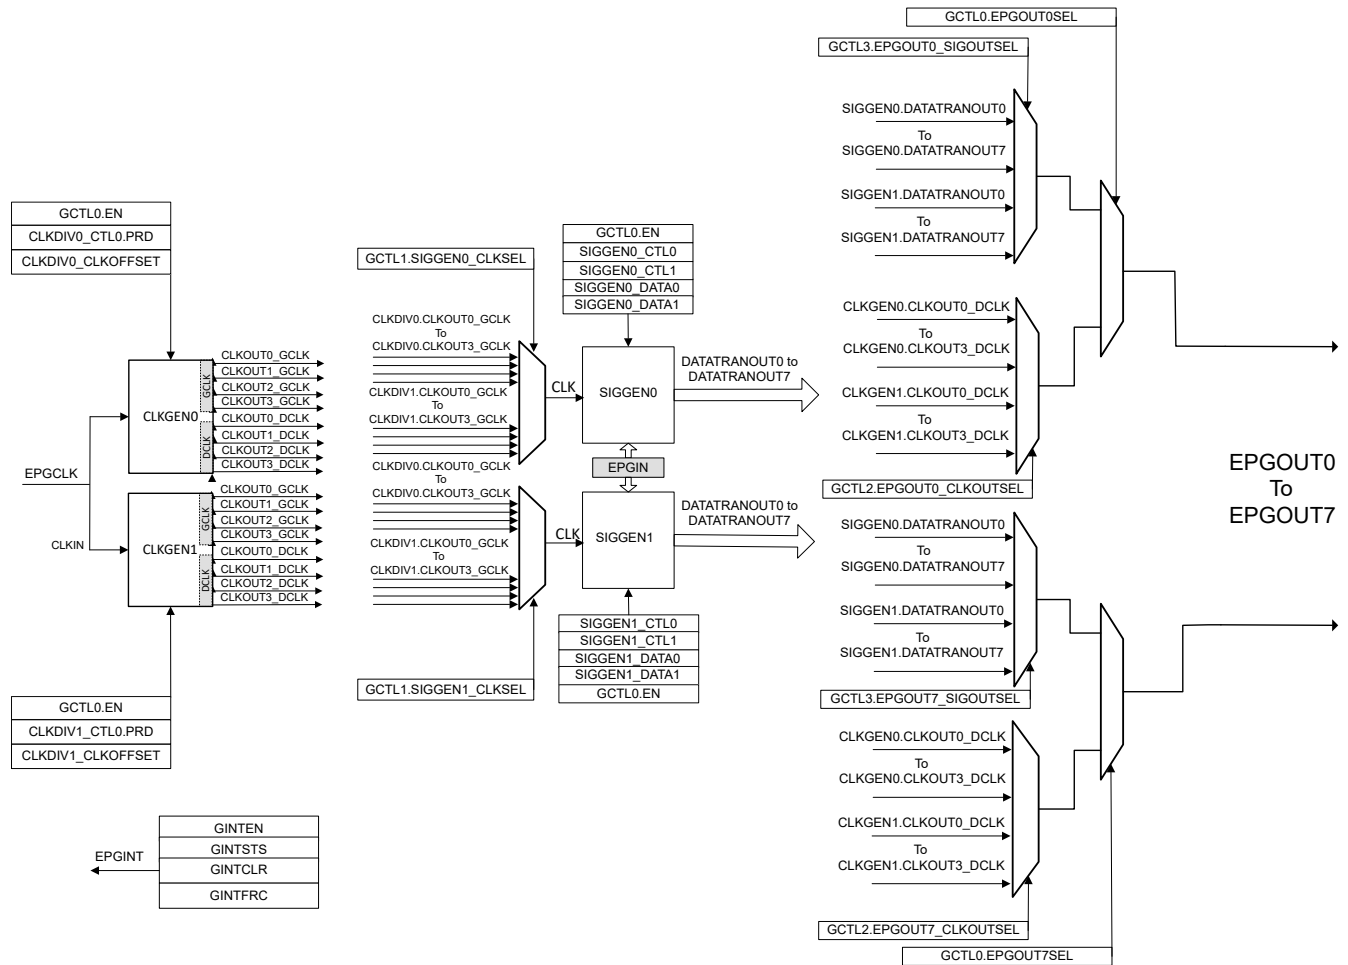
GCTL0.EPGOUT0SEL
GCTL3.EPGOUT0_SIGOUTSEL
SIGGEN0.DATATRANOUT0
To
SIGGEN0.DATATRANOUT7
SIGGEN1.DATATRANOUT0
To
SIGGEN1.DATATRANOUT7
CLKGEN0.CLKOUT0_DCLK
To
CLKGEN0.CLKOUT3_DCLK
CLKGEN1.CLKOUT0_DCLK
To
CLKGEN1.CLKOUT3_DCLK
GCTL2.EPGOUT0_CLKOUTSEL

GCTL0.EN
CLKDIV0_CTL0.PRD
CLKDIV0_CLKOFFSET

GCTL1.SIGGEN0_CLKSEL

GCTL0.EN
SIGGEN0_CTL0
SIGGEN0_CTL1
SIGGEN0_DATA0
SIGGEN0_DATA1

CLKDIV0.CLKOUT0_GCLK
To
CLKDIV0.CLKOUT3_GCLK
CLKDIV1.CLKOUT0_GCLK
To
CLKDIV1.CLKOUT3_GCLK
CLK
SIGGEN0
DATATRANOUT0 to
DATATRANOUT7

CLKGEN0
CLKOUT0_GCLK
CLKOUT1_GCLK
CLKOUT2_GCLK
CLKOUT3_GCLK
GCLK
CLKOUT0_DCLK
CLKOUT1_DCLK
CLKOUT2_DCLK
CLKOUT3_DCLK
DCLK

EPGCLK
CLKIN
EPGIN

CLKGEN1
CLKOUT0_GCLK
CLKOUT1_GCLK
CLKOUT2_GCLK
CLKOUT3_GCLK
GCLK
CLKOUT0_DCLK
CLKOUT1_DCLK
CLKOUT2_DCLK
CLKOUT3_DCLK
DCLK

CLKDIV0.CLKOUT0_GCLK
To
CLKDIV0.CLKOUT3_GCLK
CLKDIV1.CLKOUT0_GCLK
To
CLKDIV1.CLKOUT3_GCLK
CLK
SIGGEN1
DATATRANOUT0 to
DATATRANOUT7

EPGOUT0
To
EPGOUT7

SIGGEN0.DATATRANOUT0
To
SIGGEN0.DATATRANOUT7
SIGGEN1.DATATRANOUT0
To
SIGGEN1.DATATRANOUT7
GCTL3.EPGOUT7_SIGOUTSEL
CLKGEN0.CLKOUT0_DCLK
To
CLKGEN0.CLKOUT3_DCLK
CLKGEN1.CLKOUT0_DCLK
To
CLKGEN1.CLKOUT3_DCLK
GCTL2.EPGOUT7_CLKOUTSEL
GCTL0.EPGOUT7SEL

SIGGEN1_CTL0
SIGGEN1_CTL1
SIGGEN1_DATA0
SIGGEN1_DATA1
GCTL0.EN

GCTL1.SIGGEN1_CLKSEL

GCTL0.EN
CLKDIV1_CTL0.PRD
CLKDIV1_CLKOFFSET

GINTEN
GINTSTS
GINTCLR
GINTFRC
EPGINT